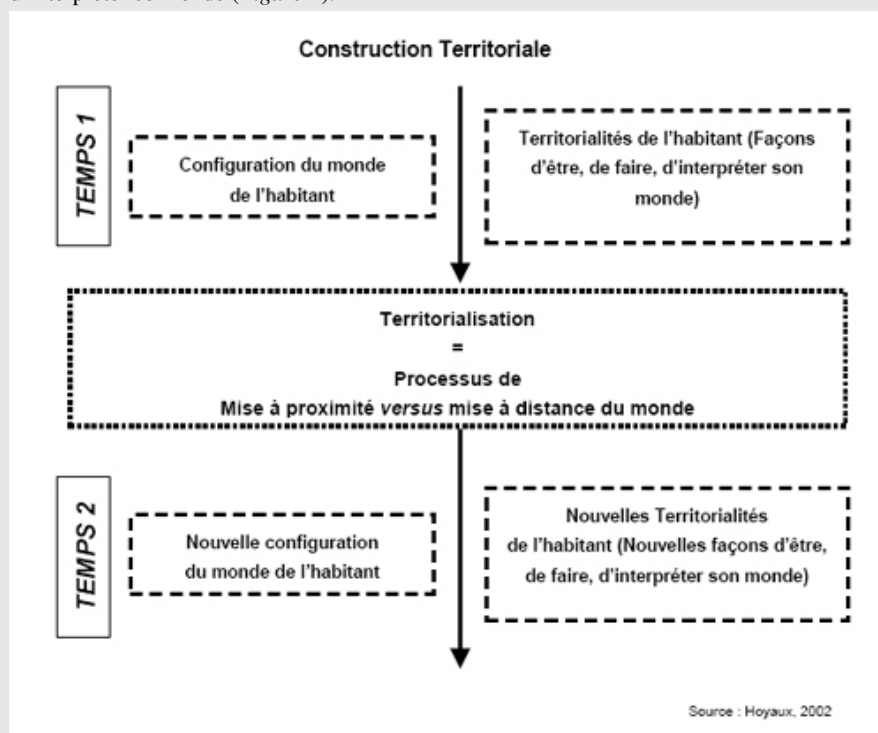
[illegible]

Construction Territoriale

TEMPS 1

Configuration du monde de l'habitant

Territorialités de l'habitant (Façons d'être, de faire, d'interpréter son monde)

Territorialisation
=
Processus de
Mise à proximité versus mise à distance du monde

TEMPS 2

Nouvelle configuration du monde de l'habitant

Nouvelles Territorialités de l'habitant (Nouvelles façons d'être, de faire, d'interpréter son monde)

Source : Hoyaux, 2002